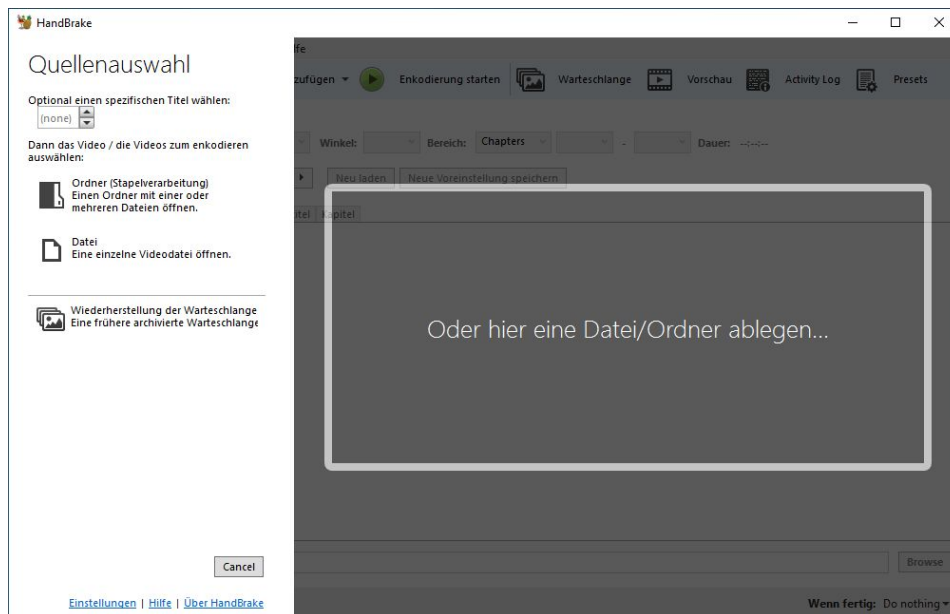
HandBrake

Quellenauswahl

Optional einen spezifischen Titel wählen:

(none)

Dann das Video / die Videos zum enkodieren auswählen:

Ordner (Stapelverarbeitung)
Einen Ordner mit einer oder mehreren Dateien öffnen.

Datei
Eine einzelne Videodatei öffnen.

Wiederherstellung der Warteschlange
Eine frühere archivierte Warteschlange

Cancel

Einstellungen | Hilfe | Über HandBrake

lfe

zufügen ▾ Enkodierung starten Warteschlange Vorschau Activity Log Presets

Winkel: Bereich: Chapters - Dauer: --:--:--

Neu laden Neue Voreinstellung speichern

itel Kapitel

Oder hier eine Datei/Ordner ablegen...

Browse

Wenn fertig: Do nothing